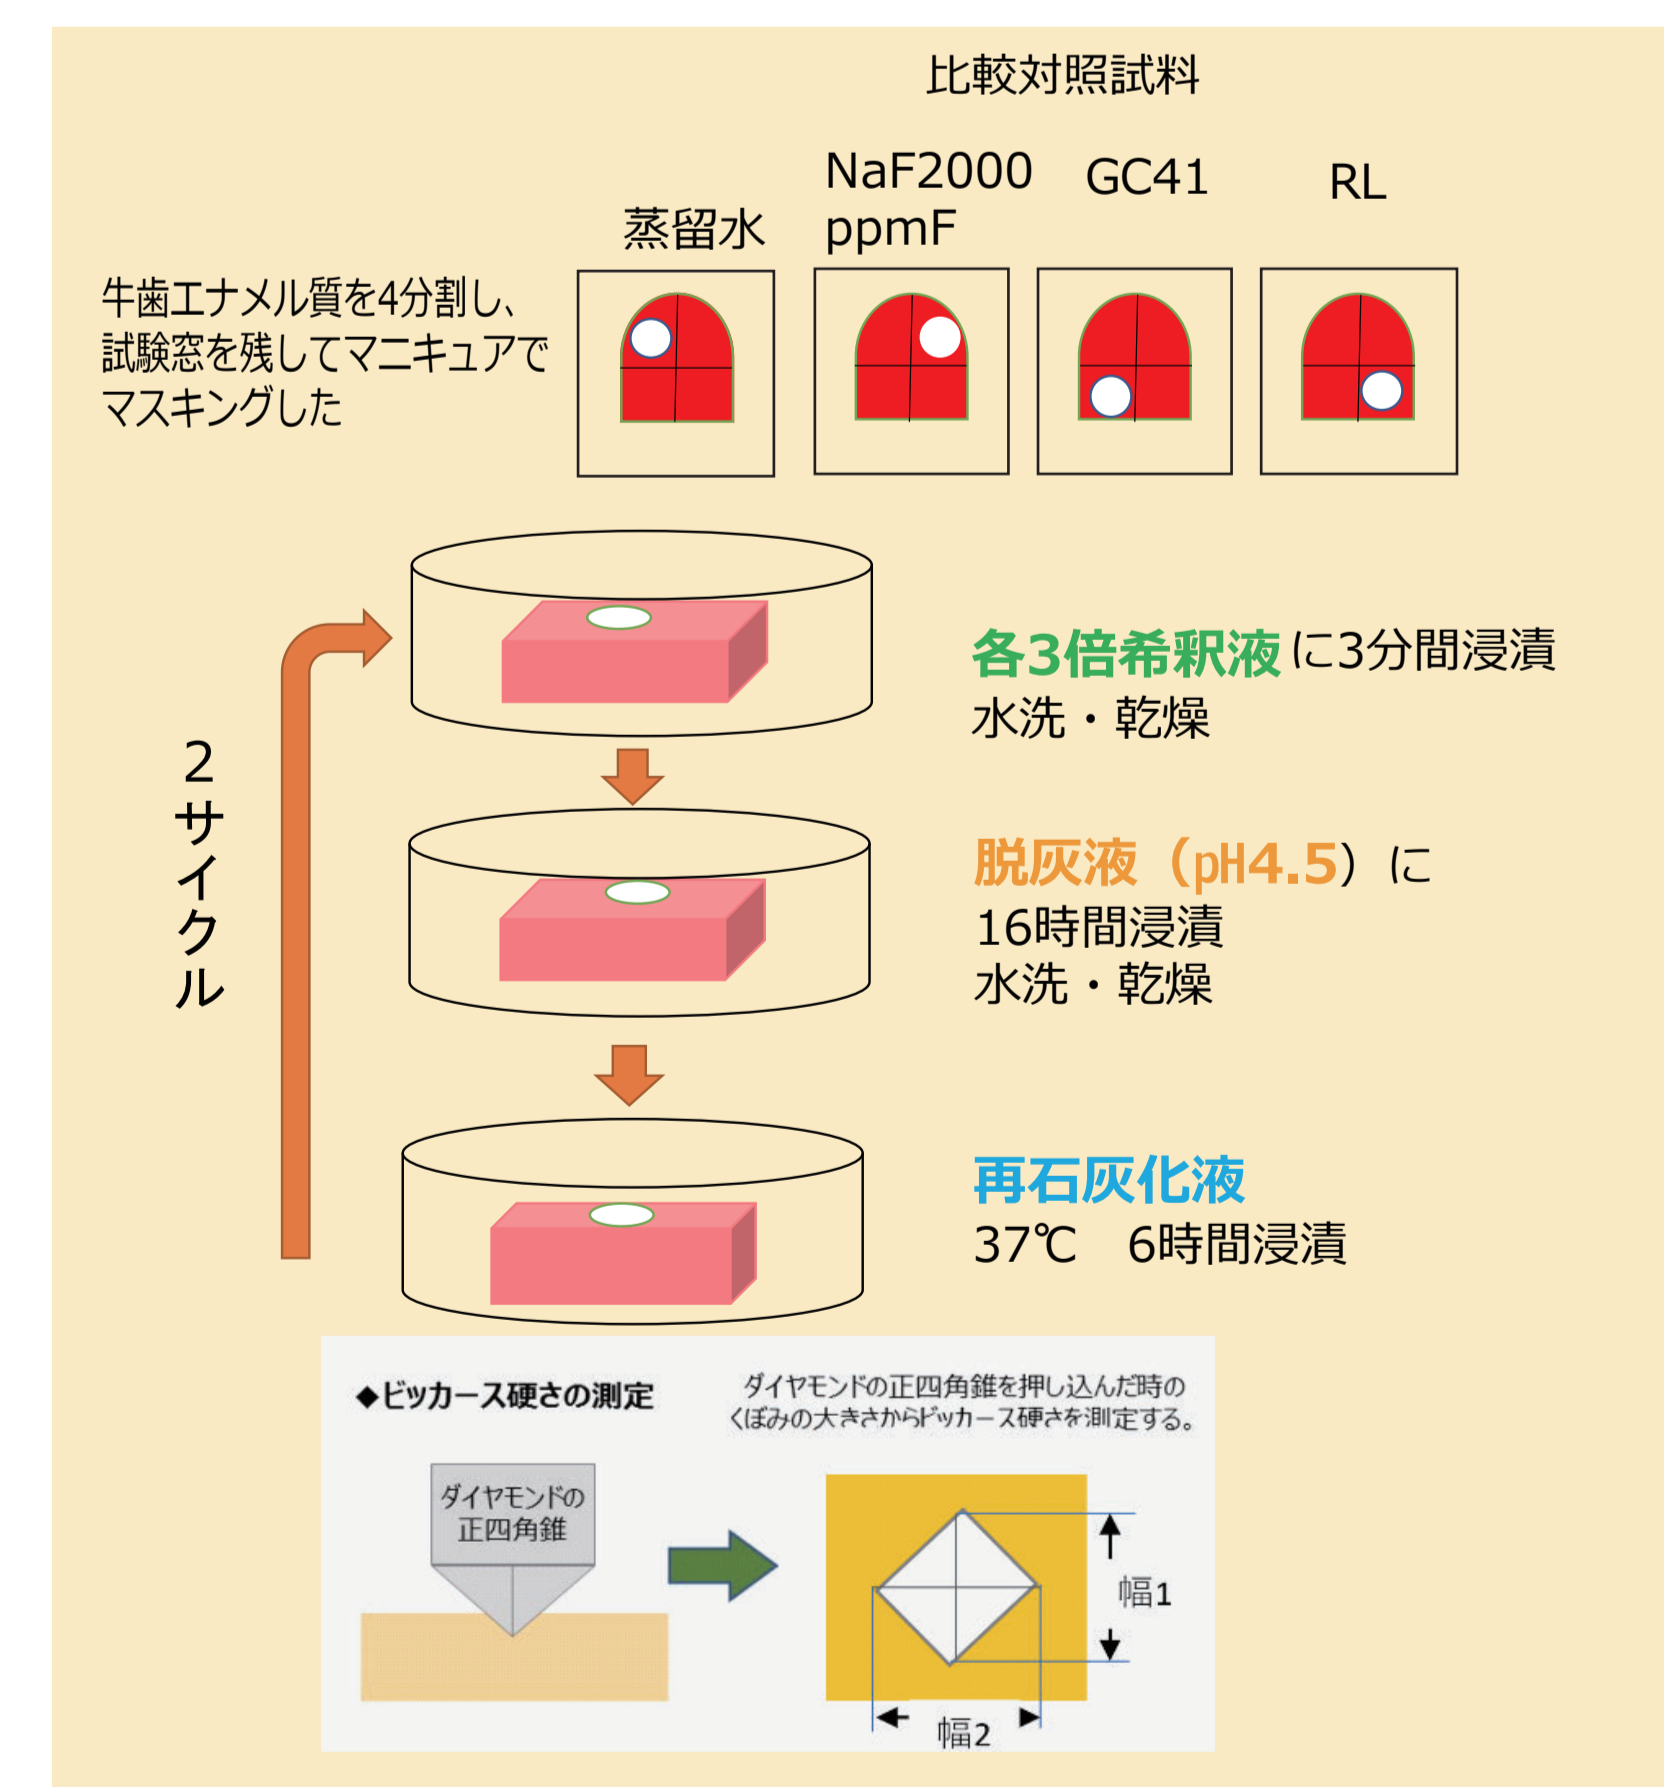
比較対照試料

蒸留水

NaF2000 ppmF

GC41

RL

牛歯エナメル質を4分割し、試験窓を残してマニキュアでマスキングした

2サイクル

各3倍希釈液に3分間浸漬
水洗・乾燥

脱灰液（pH4.5）に
16時間浸漬
水洗・乾燥

再石灰化液
37℃　6時間浸漬

◆ビッカース硬さの測定

ダイヤモンドの正四角錐を押し込んだ時のくぼみの大きさからビッカース硬さを測定する。

ダイヤモンドの正四角錐

幅1

幅2